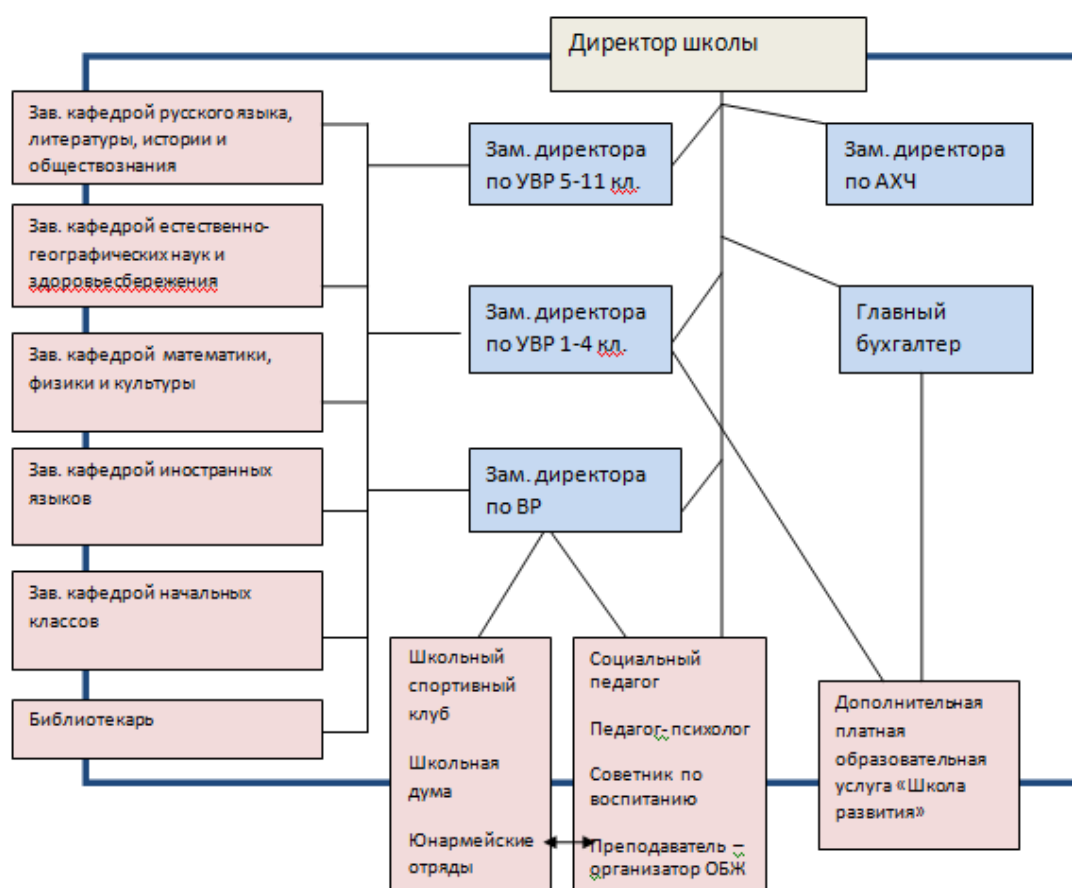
Директор школы

Зав. кафедрой русского языка, литературы, истории и обществознания

Зав. кафедрой естественно-географических наук и здоровьесбережения

Зав. кафедрой математики, физики и культуры

Зав. кафедрой иностранных языков

Зав. кафедрой начальных классов

Библиотекарь

Зам. директора по УВР 5-11 кл.

Зам. директора по УВР 1-4 кл.

Зам. директора по ВР

Зам. директора по АХЧ

Главный бухгалтер

Школьный спортивный клуб

Школьная дума

Юнармейские отряды

Социальный педагог

Педагог- психолог

Советник по воспитанию

Преподаватель – организатор ОБЖ

Дополнительная платная образовательная услуга «Школа развития»